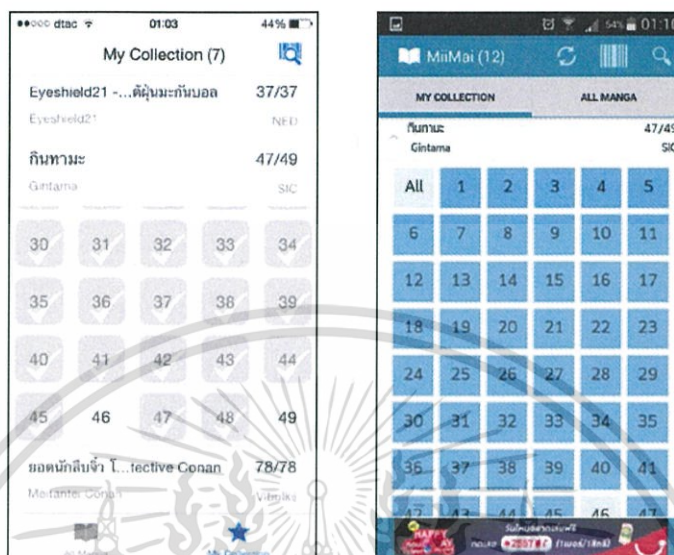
●●○○○ dtac 01:03 44%

My Collection (7)

Eyeshield21 -...ตีฝุ่นมะกันบอล 37/37

Eyeshield21 NED

กินทามะ 47/49

Gintama SIC

30 31 32 33 34

35 36 37 38 39

40 41 42 43 44

45 46 47 48 49

ยอดนักสืบจิ๋ว โ...tective Conan 78/78

Meitantei Conan Vibulkij

All Manga My Collection

54% 01:1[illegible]

MiiMai (12)

MY COLLECTION ALL MANGA

กินทามะ 47/4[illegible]

Gintama SI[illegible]

| All | 1 | 2 | 3 | 4 | 5 |
|---|---|---|---|---|---|
| 6 | 7 | 8 | 9 | 10 | 11 |
| 12 | 13 | 14 | 15 | 16 | 17 |
| 18 | 19 | 20 | 21 | 22 | 23 |
| 24 | 25 | 26 | 27 | 28 | 29 |
| 30 | 31 | 32 | 33 | 34 | 35 |
| 36 | 37 | 38 | 39 | 40 | 41 |
| 42 | 43 | 44 | 45 | 46 | 47 |

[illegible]